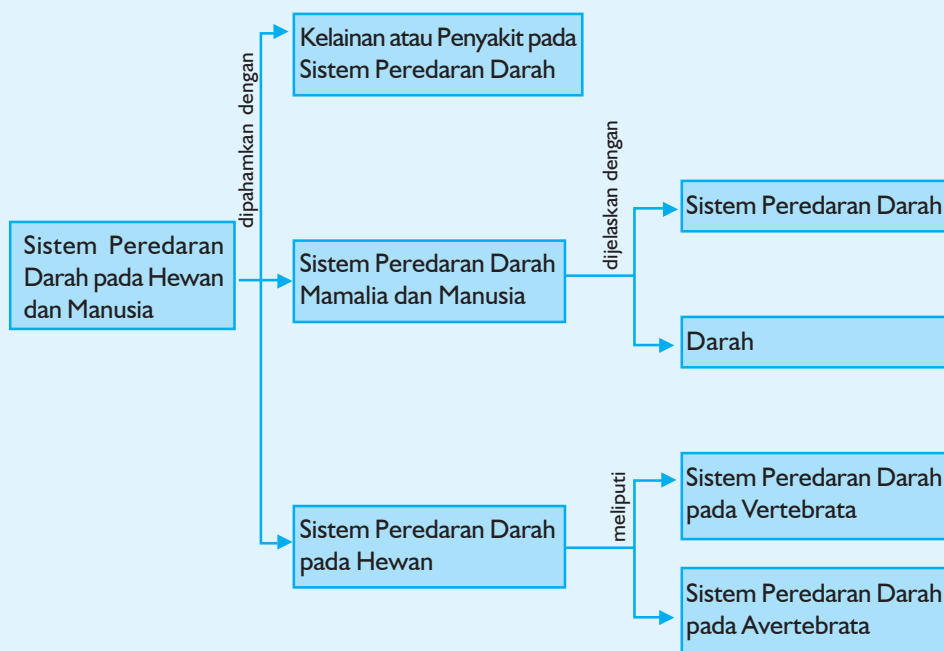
Sistem Peredaran Darah pada Hewan dan Manusia

dipahamkan dengan

Kelainan atau Penyakit pada Sistem Peredaran Darah

Sistem Peredaran Darah Mamalia dan Manusia

dijelaskan dengan

Sistem Peredaran Darah

Darah

Sistem Peredaran Darah pada Hewan

meliputi

Sistem Peredaran Darah pada Vertebrata

Sistem Peredaran Darah pada Avertebrata